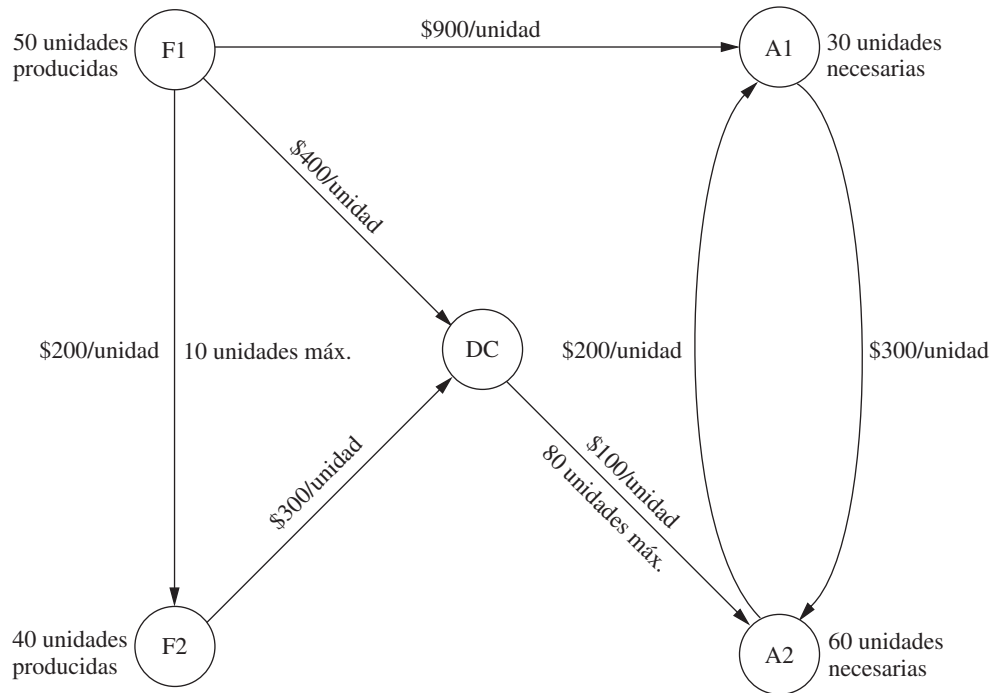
50 unidades producidas

F1

$900/unidad

A1

30 unidades necesarias

$400/unidad

$200/unidad

10 unidades máx.

DC

$200/unidad

$300/unidad

$300/unidad

$100/unidad

80 unidades máx.

40 unidades producidas

F2

A2

60 unidades necesarias